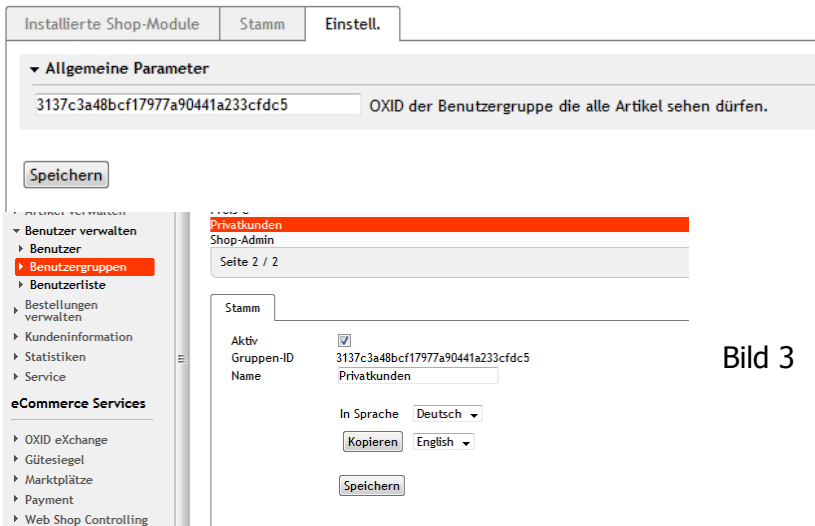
Installierte Shop-Module | Stamm | Einstell.

Allgemeine Parameter

3137c3a48bcf17977a90441a233cfdc5 OXID der Benutzergruppe die alle Artikel sehen dürfen.

Speichern

Artikel verwalten
Benutzer verwalten
Benutzer
Benutzergruppen
Benutzerliste
Bestellungen verwalten
Kundeninformation
Statistiken
Service

eCommerce Services

OXID eXchange
Gütesiegel
Marktplätze
Payment
Web Shop Controlling

Preis C
Privatkunden
Shop-Admin

Seite 2 / 2

Stamm

Aktiv
Gruppen-ID 3137c3a48bcf17977a90441a233cfdc5
Name Privatkunden

In Sprache Deutsch

Kopieren English

Speichern

Bild 3